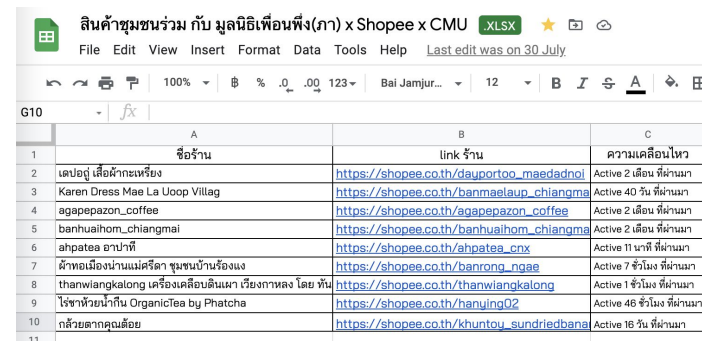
สินค้าชุมชนร่วม กับ มูลนิธิเพื่อนพึ่ง(ภา) x Shopee x CMU .XLSX

File Edit View Insert Format Data Tools Help Last edit was on 30 July

100% ▾ ฿ % .0 .00 123▾ Bai Jamjur... ▾ 12 ▾ B I S A

G10 ▾ fx

| | A | B | C |
|---|---|---|---|
| 1 | ชื่อร้าน | link ร้าน | ความเคลื่อนไหว |
| 2 | เดปอู่ เสื้อผ้ากะเหรี่ยง | https://shopee.co.th/dayportoo_maedadnoi | Active 2 เดือน ที่ผ่านมา |
| 3 | Karen Dress Mae La Uoop Villag | https://shopee.co.th/banmaelaup_chiangma | Active 40 วัน ที่ผ่านมา |
| 4 | agapepazon_coffee | https://shopee.co.th/agapepazon_coffee | Active 2 เดือน ที่ผ่านมา |
| 5 | banhuaihom_chiangmai | https://shopee.co.th/banhuaihom_chiangma | Active 2 เดือน ที่ผ่านมา |
| 6 | ahpatea อาปาที | https://shopee.co.th/ahpatea_cnx | Active 11 นาที ที่ผ่านมา |
| 7 | ผ้าทอเมืองน่านแม่ศรีดา ชุมชนบ้านร้องแง | https://shopee.co.th/banrong_ngae | Active 7 ชั่วโมง ที่ผ่านมา |
| 8 | thanwiangkalong เครื่องเคลือบดินเผา เวียงกาหลง โดย ทัน | https://shopee.co.th/thanwiangkalong | Active 1 ชั่วโมง ที่ผ่านมา |
| 9 | ไร่ชาห้วยน้ำกืน OrganicTea by Phatcha | https://shopee.co.th/hanying02 | Active 46 ชั่วโมง ที่ผ่านมา |
| 10 | กล้วยตากคุณต้อย | https://shopee.co.th/khuntoy_sundriedbana | Active 16 วัน ที่ผ่านมา |
| 11 | | | |